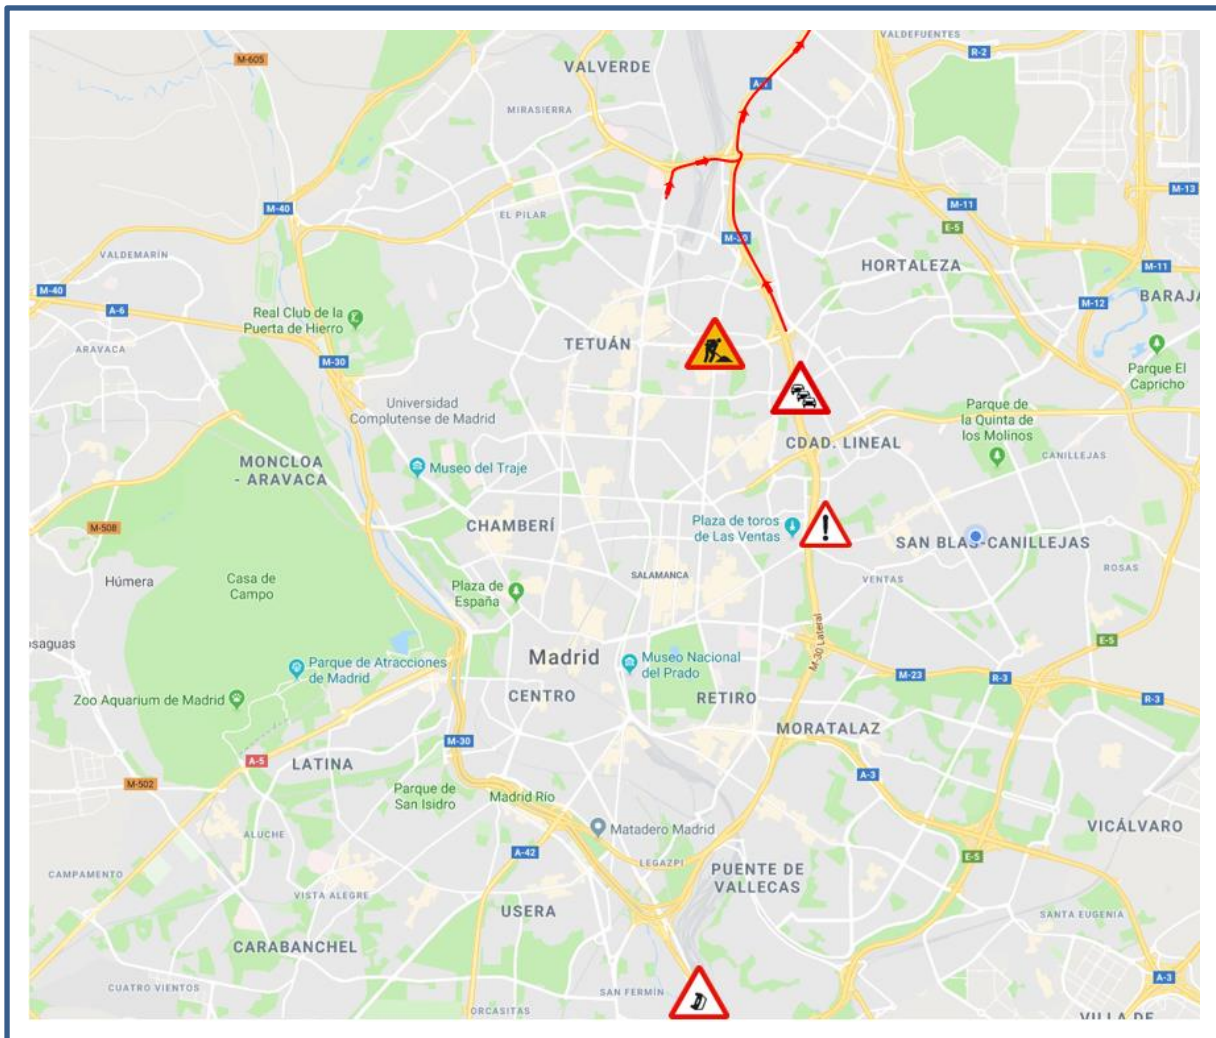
VALDEFUENTES
R-2
M-605
VALVERDE
A-1
MIRASIERRA
M-13
EL PILAR
M-11
M-40
M-30
E-5
VALDEMARÍN
HORTALEZA
M-11
M-40
A-6
Real Club de la Puerta de Hierro
M-12
BARAJ
ARAVACA
TETUÁN
Parque El Capricho
M-30
Universidad Complutense de Madrid
Parque de la Quinta de los Molinos
CDAD. LINEAL
MONCLOA - ARAVACA
Museo del Traje
CANILLEJAS
M-508
CHAMBERÍ
Plaza de toros de Las Ventas
SAN BLAS-CANILLEJAS
SALAMANCA
VENTAS
ROSAS
Húmera
Casa de Campo
Plaza de España
saguas
E-5
M-30 Lateral
Madrid
Parque de Atracciones de Madrid
Museo Nacional del Prado
M-23
R-3
R-3
CENTRO
RETIRO
Zoo Aquarium de Madrid
MORATALAZ
M-30
A-5
LATINA
A-3
M-502
Parque de San Isidro
Madrid Río
ALUCHE
Matadero Madrid
VICÁLVARO
A-42
LEGAZPI
CAMPAMENTO
PUENTE DE VALLECAS
E-5
VISTA ALEGRE
USERA
SANTA EUGENIA
CARABANCHEL
A-3
CUATRO VIENTOS
SAN FERMÍN
ORCASITAS
VILLA DE